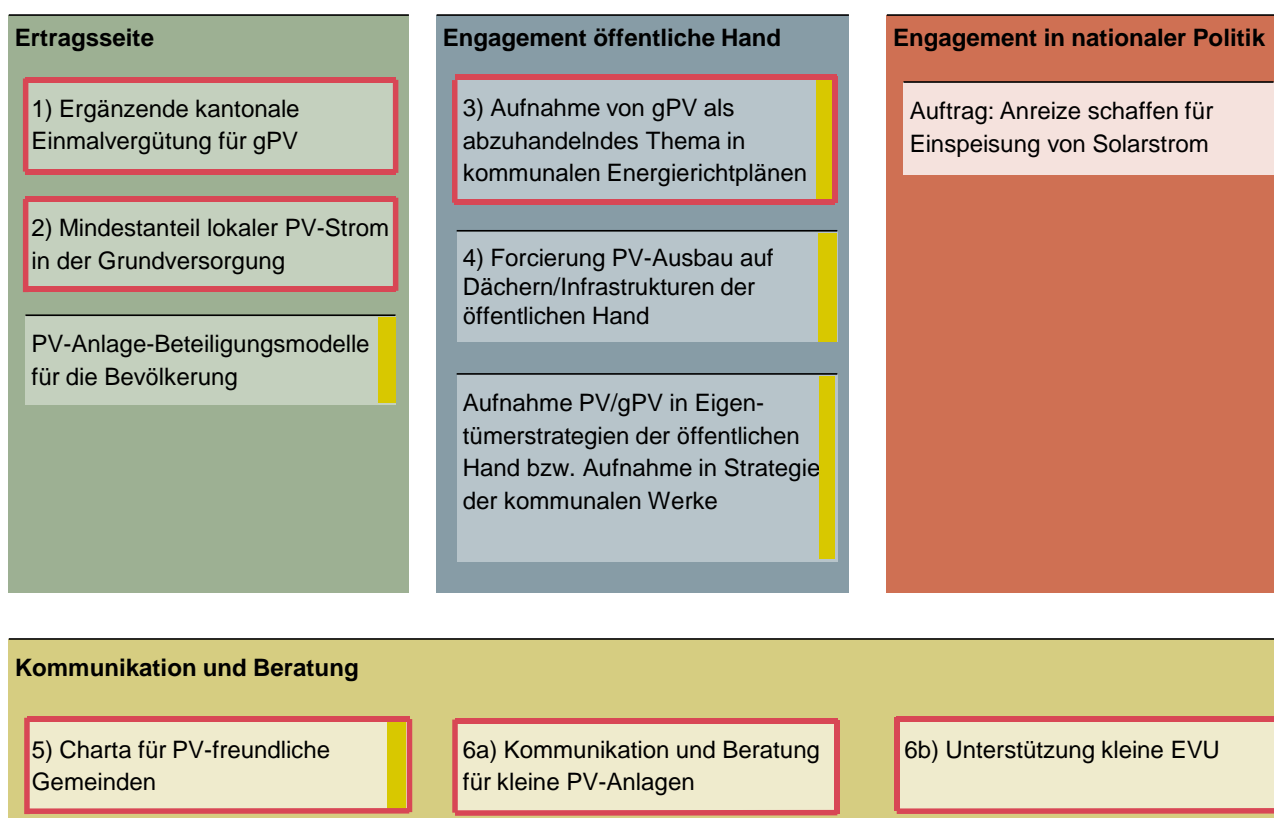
Ertragsseite

1) Ergänzende kantonale Einmalvergütung für gPV

2) Mindestanteil lokaler PV-Strom in der Grundversorgung

PV-Anlage-Beteiligungsmodelle für die Bevölkerung

Engagement öffentliche Hand

3) Aufnahme von gPV als abzuhandelndes Thema in kommunalen Energierichtplänen

4) Forcierung PV-Ausbau auf Dächern/Infrastrukturen der öffentlichen Hand

Aufnahme PV/gPV in Eigentümerstrategien der öffentlichen Hand bzw. Aufnahme in Strategie der kommunalen Werke

Engagement in nationaler Politik

Auftrag: Anreize schaffen für Einspeisung von Solarstrom

Kommunikation und Beratung

5) Charta für PV-freundliche Gemeinden

6a) Kommunikation und Beratung für kleine PV-Anlagen

6b) Unterstützung kleine EVU